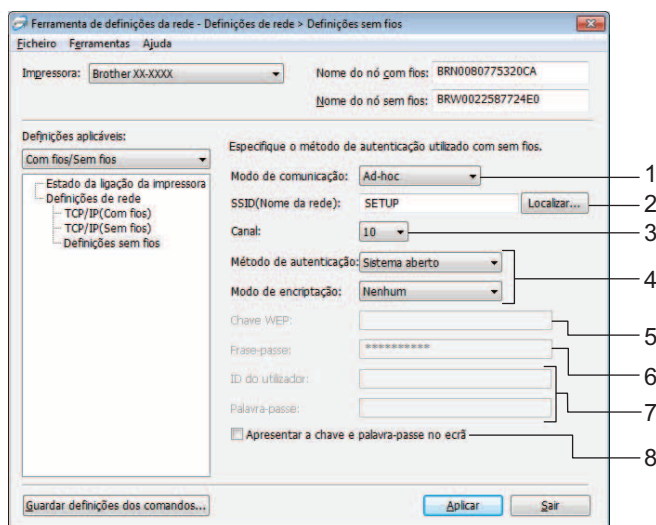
Ferramenta de definições da rede - Definições de rede > Definições sem fios

Ficheiro Ferramentas Ajuda

Impressora: Brother XX-XXXX

Nome do nó com fios: BRN0080775320CA

Nome do nó sem fios: BRW0022587724E0

Definições aplicáveis:

Com fios/Sem fios

Estado da ligação da impressora
Definições de rede
TCP/IP(Com fios)
TCP/IP(Sem fios)
Definições sem fios

Especifique o método de autenticação utilizado com sem fios.

Modo de comunicação: Ad-hoc

SSID(Nome da rede): SETUP

Localizar...

Canal: 10

Método de autenticação: Sistema aberto

Modo de encriptação: Nenhum

Chave WEP:

Frase-passe: **********

ID do utilizador:

Palavra-passe:

Apresentar a chave e palavra-passe no ecrã

Guardar definições dos comandos...

Aplicar

Sair

1
2
3
4
5
6
7
8